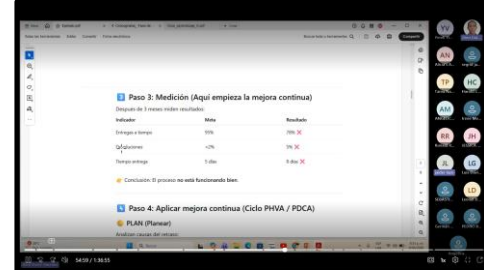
3 Paso 3: Medición (Aquí empieza la mejora continua)

Después de 3 meses miden resultados:

| Indicador | Meta | Resultado |
|---|---|---|
| Entregas a tiempo | 95% | 78% ❌ |
| Quejas clientes | <2% | 5% ❌ |
| Tiempo entrega | 5 días | 9 días ❌ |

👉 Conclusión: El proceso no está funcionando bien.

4 Paso 4: Aplicar mejora continua (Ciclo PHVA / PDCA)

🟡 PLAN (Planear)

Analizan causas del retraso:

54:59 / 1:36:55

Compartir

AN TP HC AM BR JH JL LG LD YV